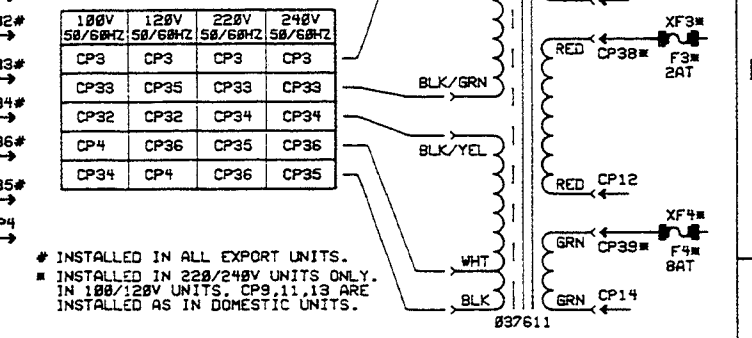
2#
→

3#
→

4#
→

6#
→

5#
→

P4
→

| 100V 50/60HZ | 120V 50/60HZ | 220V 50/60HZ | 240V 50/60HZ |
|---|---|---|---|
| CP3 | CP3 | CP3 | CP3 |
| CP33 | CP35 | CP33 | CP33 |
| CP32 | CP32 | CP34 | CP34 |
| CP4 | CP36 | CP35 | CP36 |
| CP34 | CP4 | CP36 | CP35 |

BLK/GRN

BLK/YEL

WHT

BLK

037611

XF3*

RED CP38*

F3*
2AT

RED CP12

XF4*

GRN CP39*

F4*
8AT

GRN CP14

# INSTALLED IN ALL EXPORT UNITS.
* INSTALLED IN 220/240V UNITS ONLY. IN 100/120V UNITS, CP9,11,13 ARE INSTALLED AS IN DOMESTIC UNITS.